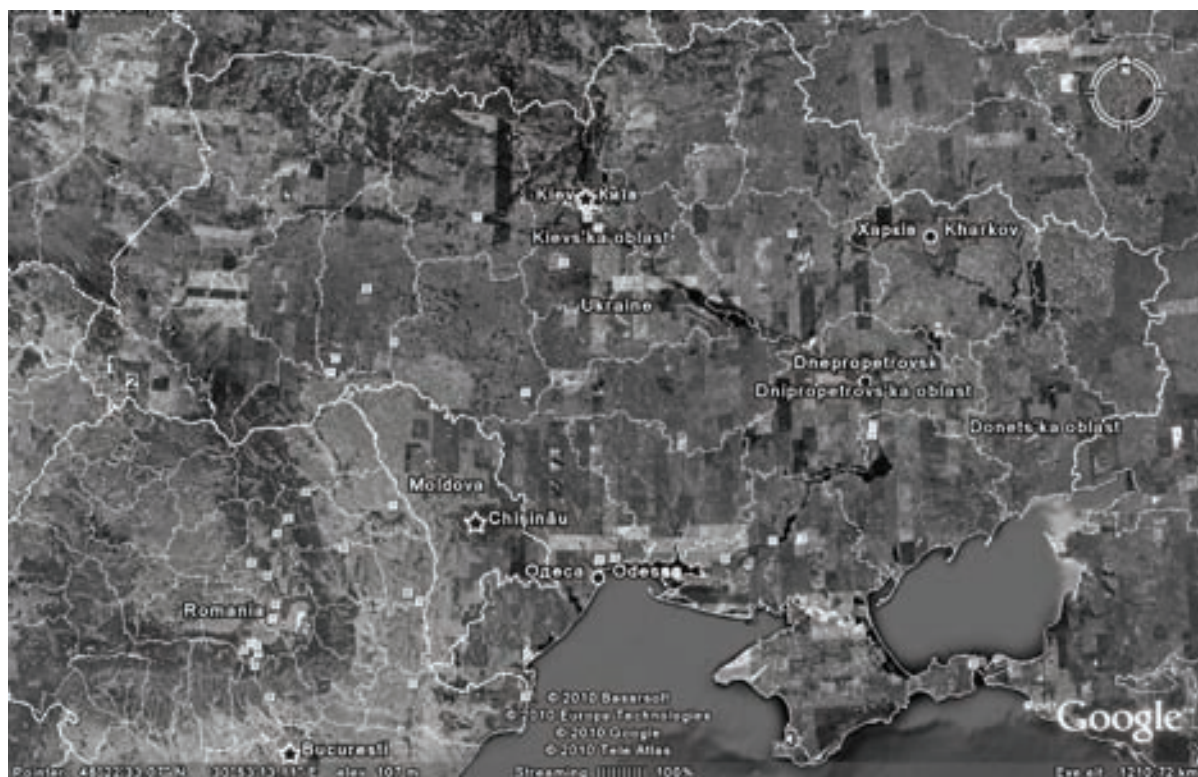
Київ Kiev
Kievs'ka oblast
Ukraine
Харків Kharkov
Dnepropetrovsk
Dnipropetrovs'ka oblast
Donets'ka oblast
Moldova
Chişinău
Одеса Odessa
Romania
Bucuresti
2
© 2010 Basarsoft
© 2010 Europa Technologies
© 2010 Google
© 2010 Tele Atlas
Google
Pointer 46°22'32.07" N 30°53'13.11" E elev 107 m Streaming ||||||||| 100% Eye alt 1212.72 km